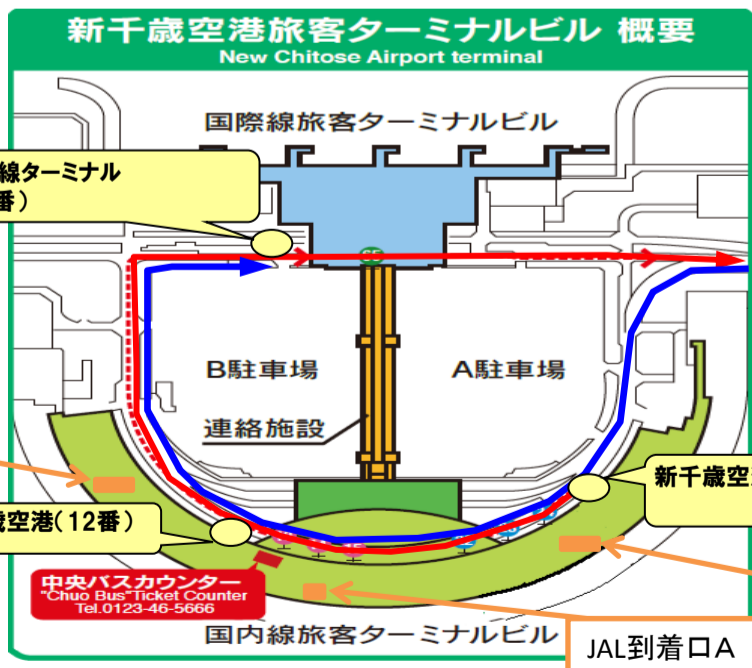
新千歳空港旅客ターミナルビル 概要
New Chitose Airport terminal

国際線旅客ターミナルビル

線ターミナル
番)

B駐車場

A駐車場

連絡施設

新千歳空

歳空港(12番)

中央バスカウンター
"Chuo Bus"Ticket Counter
Tel.0123-46-5666

国内線旅客ターミナルビル

JAL到着口A